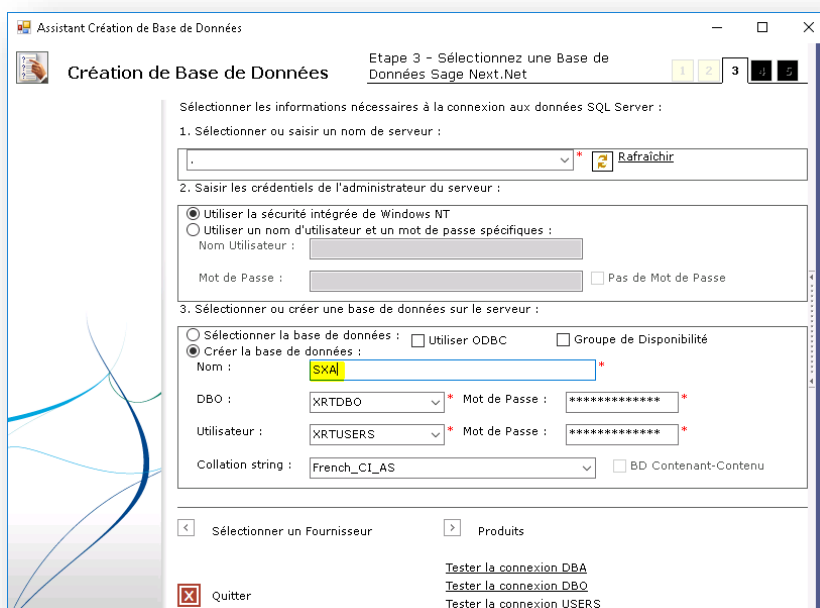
Assistant Création de Base de Données

Création de Base de Données

Etape 3 - Sélectionnez une Base de Données Sage Next.Net

1 2 3 4 5

Sélectionner les informations nécessaires à la connexion aux données SQL Server :

1. Sélectionner ou saisir un nom de serveur :

. *

Rafraîchir

2. Saisir les crédentiels de l'administrateur du serveur :

Utiliser la sécurité intégrée de Windows NT

Utiliser un nom d'utilisateur et un mot de passe spécifiques :

Nom Utilisateur :

Mot de Passe :

Pas de Mot de Passe

3. Sélectionner ou créer une base de données sur le serveur :

Sélectionner la base de données :

Utiliser ODBC

Groupe de Disponibilité

Créer la base de données :

Nom :

SXA *

DBO : XRTDBO * Mot de Passe : ************* *

Utilisateur : XRTUSERS * Mot de Passe : ************* *

Collation string : French_CI_AS

BD Contenant-Contenu

< Sélectionner un Fournisseur

> Produits

Tester la connexion DBA

Tester la connexion DBO

Tester la connexion USERS

Quitter